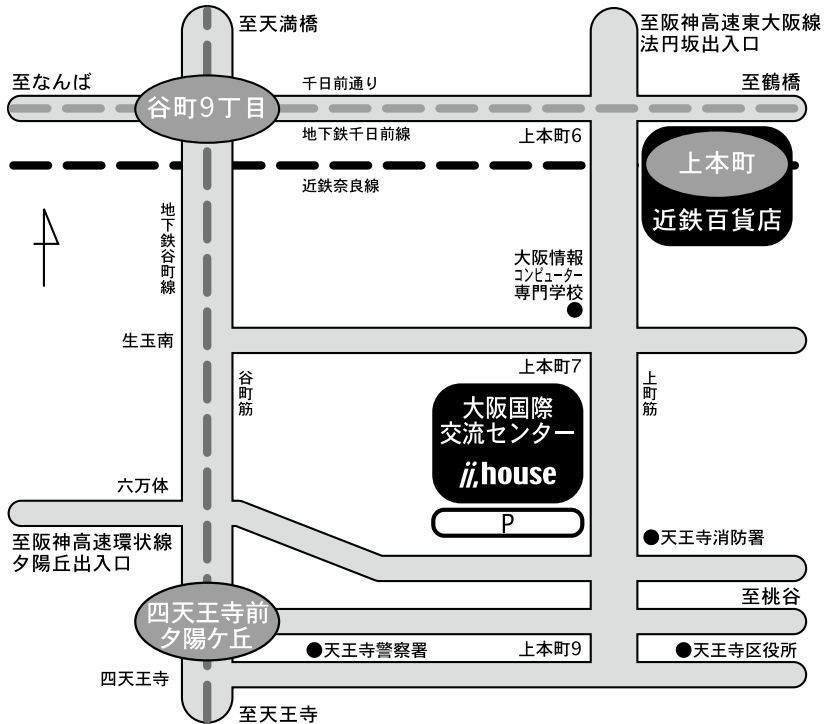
至天満橋

至阪神高速東大阪線
法円坂出入口

至なんば

谷町9丁目

千日前通り

至鶴橋

地下鉄千日前線

上本町6

上本町

近鉄百貨店

近鉄奈良線

地下鉄谷町線

大阪情報
コンピューター
専門学校

生玉南

上本町7

谷町筋

大阪国際
交流センター
ii.house

上町筋

六万体

P

至阪神高速環状線
夕陽丘出入口

●天王寺消防署

至桃谷

四天王寺前
夕陽ケ丘

●天王寺警察署

上本町9

●天王寺区役所

四天王寺

至天王寺